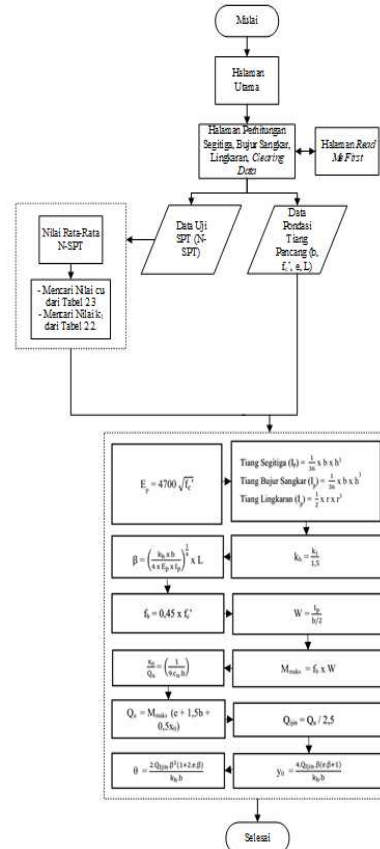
Mulai

Halaman Utama

Halaman Perhitungan Segitiga, Bujur Sangkar, Lingkaran, *Clearing Data*

Halaman *Read Me First*

Nilai Rata-Rata N-SPT

- Mencari Nilai cu dari Tabel 2.3
- Mencari Nilai $k_1$ dari Tabel 2.2

Data Uji SPT (N-SPT)

Data Pondasi Tiang Pancang (b, f$_c$', e, L)

$E_p = 4700\sqrt{f_c'}$

Tiang Segitiga $(I_p) = \frac{1}{36} x\ b\ x\ h^3$
Tiang Bujur Sangkar $(I_p) = \frac{1}{36} x\ b\ x\ h^3$
Tiang Lingkaran $(I_p) = \frac{1}{2} x\ \pi\ x\ r^3$

$\beta = \left(\frac{k_h x b}{4 x E_p x I_p}\right)^{\frac{1}{4}} x\ L$

$k_h = \frac{k_1}{1,5}$

$f_b = 0,45\ x\ f_c'$

$W = \frac{I_p}{b/2}$

$\frac{x_0}{Q_u} = \left(\frac{1}{9 c_u b}\right)$

$M_{maks} = f_b\ x\ W$

$Q_u = M_{maks}\ (e + 1,5b + 0,5x_0)$

$Q_{ijin} = Q_u / 2,5$

$\theta = \frac{2 Q_{ijin} \beta^2 (1+2 e \beta)}{k_h b}$

$y_0 = \frac{4 Q_{ijin} \beta (e \beta + 1)}{k_h b}$

Selesai